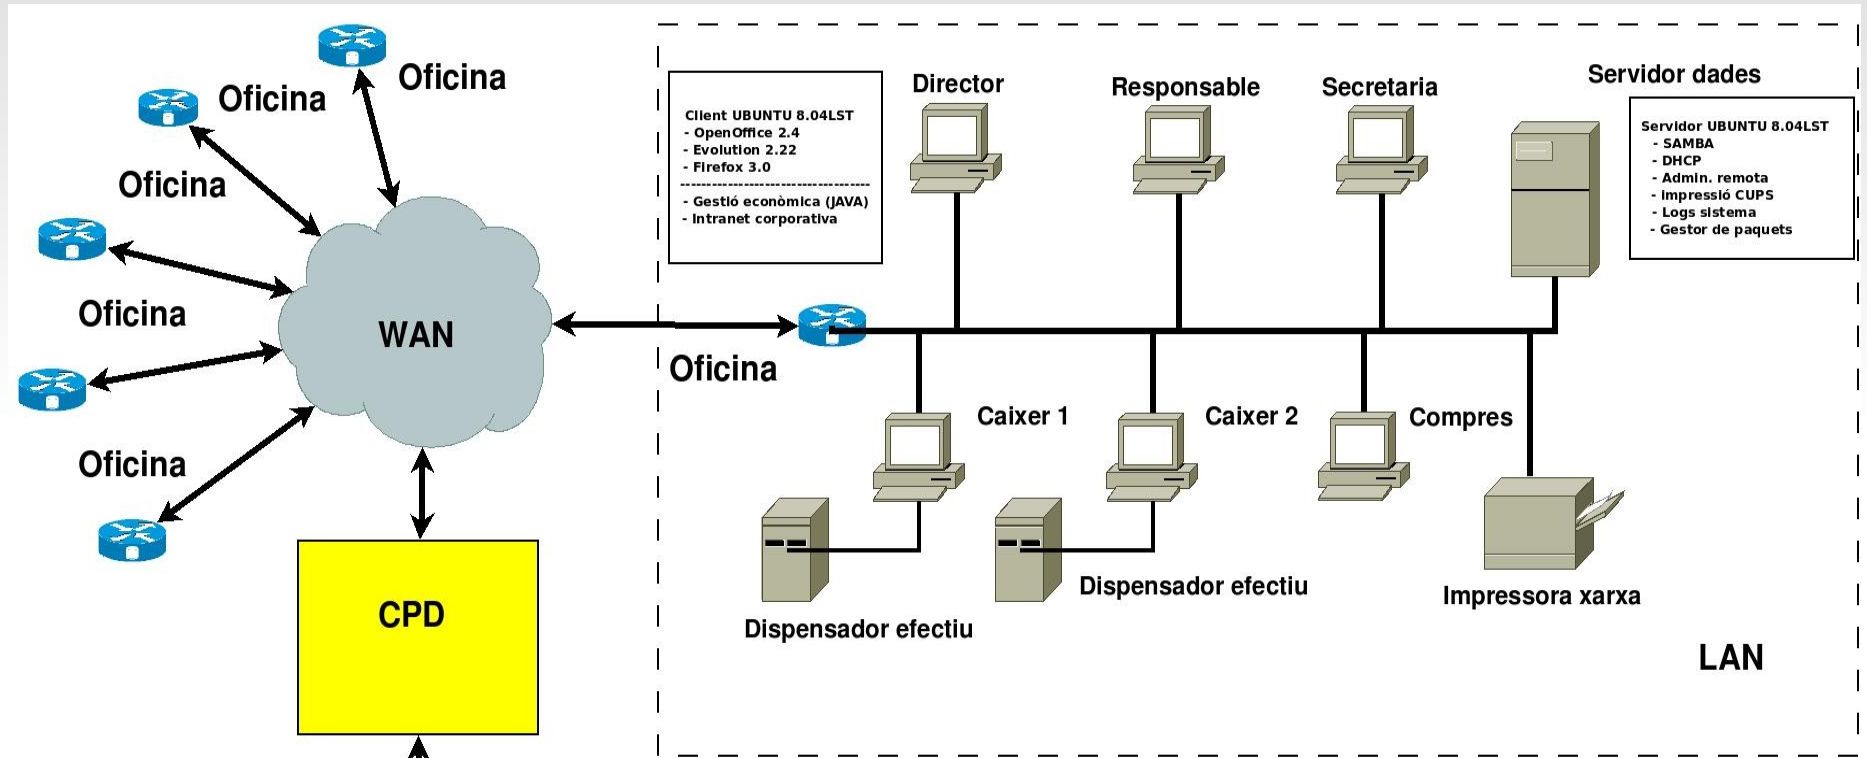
Oficina

Oficina

Oficina

Oficina

Oficina

WAN

CPD

Client UBUNTU 8.04LST
- OpenOffice 2.4
- Evolution 2.22
- Firefox 3.0
- Gestió econòmica (JAVA)
- Intranet corporativa

Director

Responsable

Secretaria

Servidor dades

Servidor UBUNTU 8.04LST
- SAMBA
- DHCP
- Admin. remota
- Impressió CUPS
- Logs sistema
- Gestor de paquets

Oficina

Caixer 1

Caixer 2

Compres

Dispensador efectiu

Dispensador efectiu

Impressora xarxa

LAN